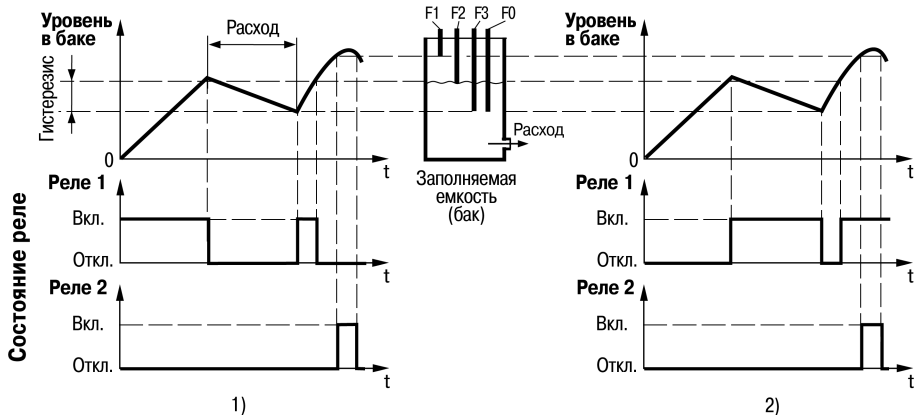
Уровень в баке

Расход

Гистерезис

0

t

F1 F2 F3 F0

Расход

Заполняемая емкость (бак)

Уровень в баке

0

t

Состояние реле

Реле 1

Вкл.

Откл.

t

Реле 2

Вкл.

Откл.

t

1)

Реле 1

Вкл.

Откл.

t

Реле 2

Вкл.

Откл.

t

2)